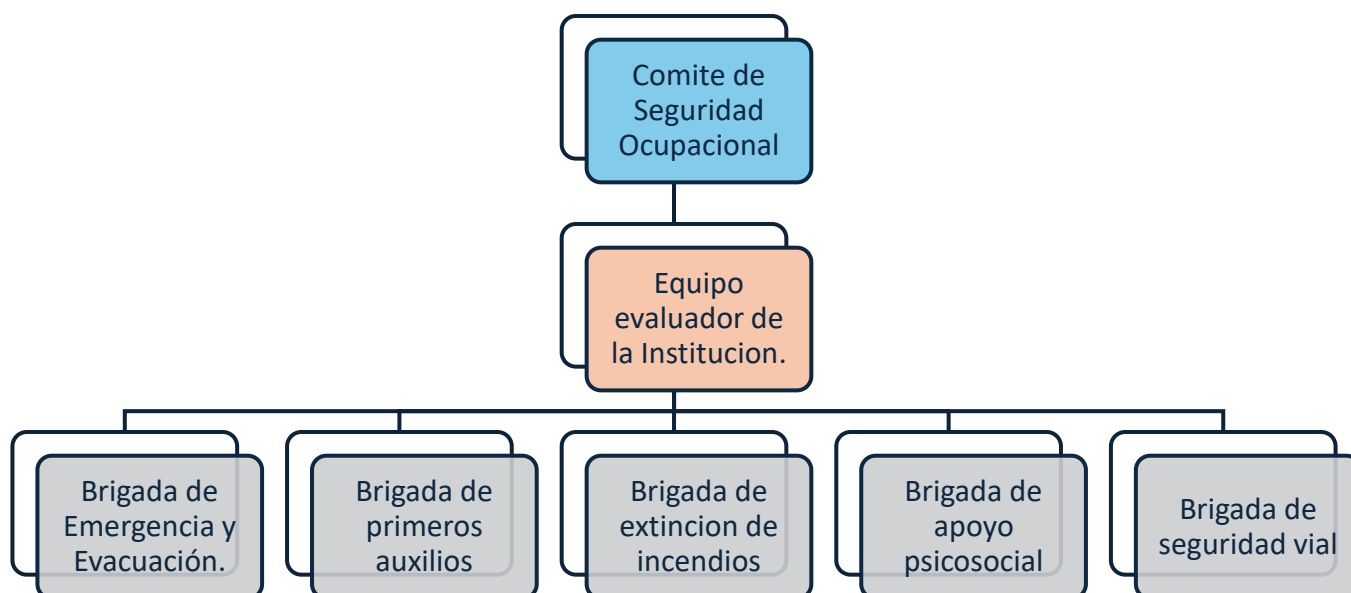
Comite de Seguridad Ocupacional

Equipo evaluador de la Institucion.

Brigada de Emergencia y Evacuación.

Brigada de primeros auxilios

Brigada de extincion de incendios

Brigada de apoyo psicosocial

Brigada de seguridad vial